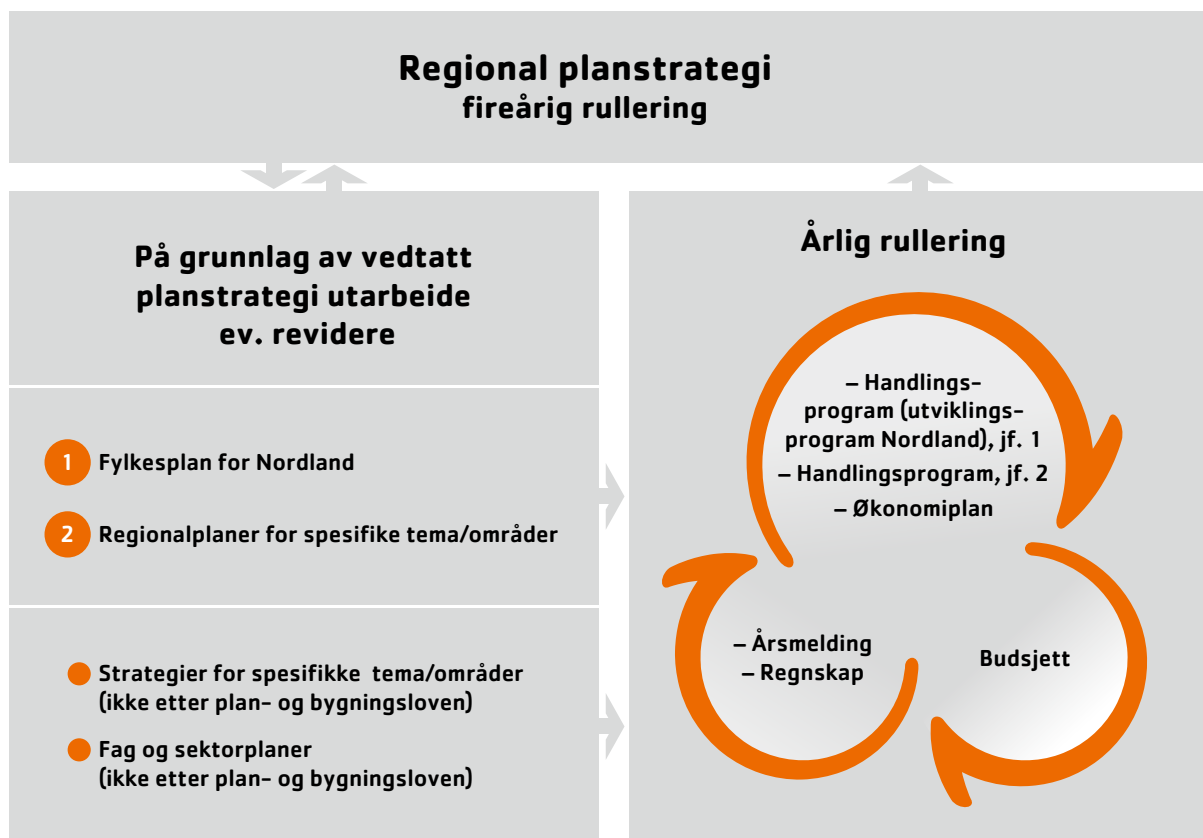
Regional planstrategi
fireårig rullering

På grunnlag av vedtatt planstrategi utarbeide ev. revidere

1 Fylkesplan for Nordland

2 Regionalplaner for spesifike tema/områder

Strategier for spesifikke tema/områder (ikke etter plan- og bygningsloven)

Fag og sektorplaner (ikke etter plan- og bygningsloven)

Årlig rullering

– Handlingsprogram (utviklingsprogram Nordland), jf. 1
– Handlingsprogram, jf. 2
– Økonomiplan

– Årsmelding
– Regnskap

Budsjett